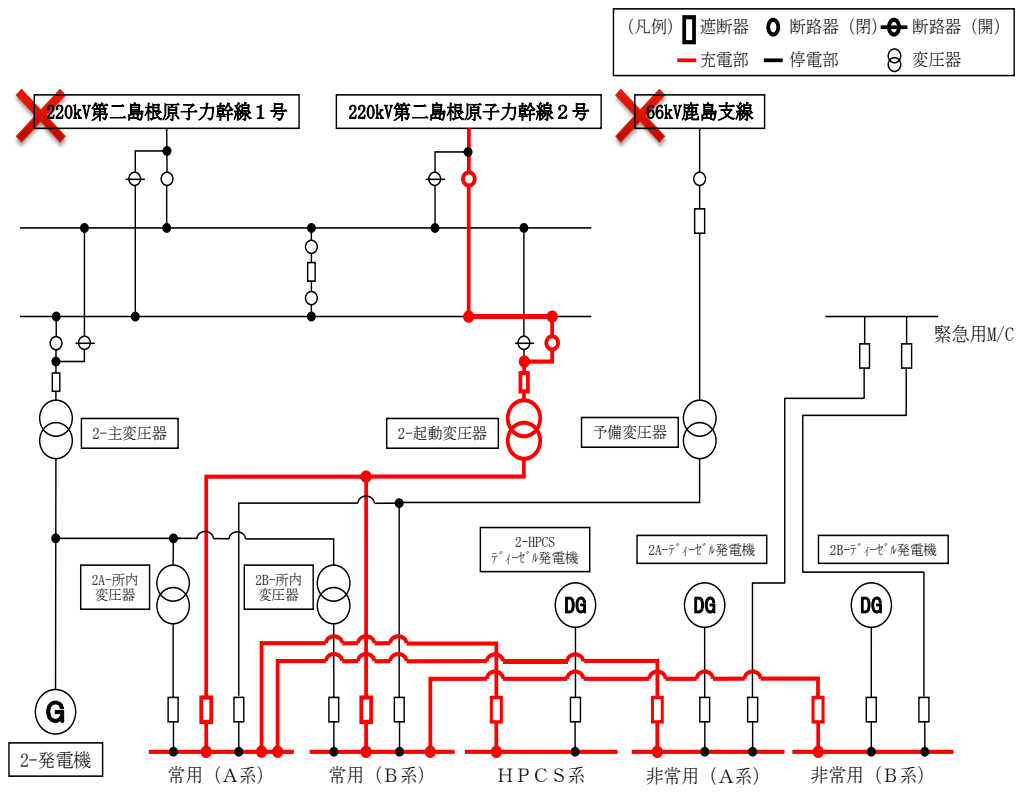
（凡例） 遮断器 断路器（閉） 断路器（開）
充電部 停電部 変圧器

220kV第二島根原子力幹線１号

220kV第二島根原子力幹線２号

66kV鹿島支線

緊急用M/C

2-主変圧器

2-起動変圧器

予備変圧器

2-HPCS
ﾃﾞｨｾﾞﾙ発電機

2A-ﾃﾞｨｾﾞﾙ発電機

2B-ﾃﾞｨｾﾞﾙ発電機

2A-所内
変圧器

2B-所内
変圧器

DG

DG

DG

G

2-発電機

常用（A系）

常用（B系）

ＨＰＣＳ系

非常用（A系）

非常用（B系）